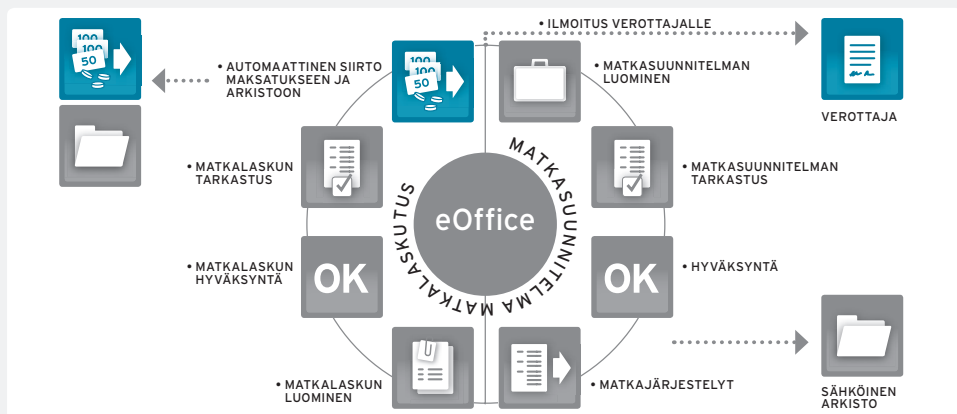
100
100
50

• AUTOMAATTINEN SIIRTO MAKSATUKSEEN JA ARKISTOON

100
100
50

• ILMOITUS VEROTTAJALLE

• MATKASUUNNITELMAN LUOMINEN

VEROTTAJA

• MATKALASKUN TARKASTUS

MATKASUUNNITELMA

eOffice

MATKALASKUTUS

• MATKASUUNNITELMAN TARKASTUS

• MATKALASKUN HYVÄKSYNTÄ

OK

OK

• HYVÄKSYNTÄ

• MATKALASKUN LUOMINEN

• MATKAJÄRJESTELYT

SÄHKÖINEN ARKISTO